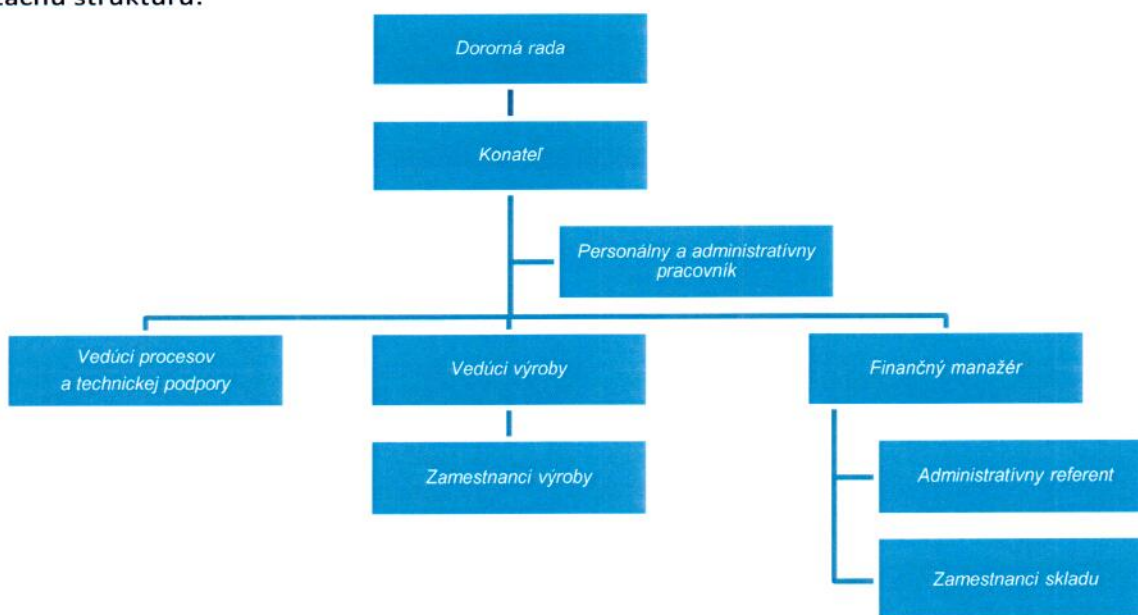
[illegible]tačná štruktúra:

Dororná rada

Konateľ

Personálny a administratívny pracovník

Vedúci procesov a technickej podpory

Vedúci výroby

Finančný manažér

Zamestnanci výroby

Administratívny referent

Zamestnanci skladu